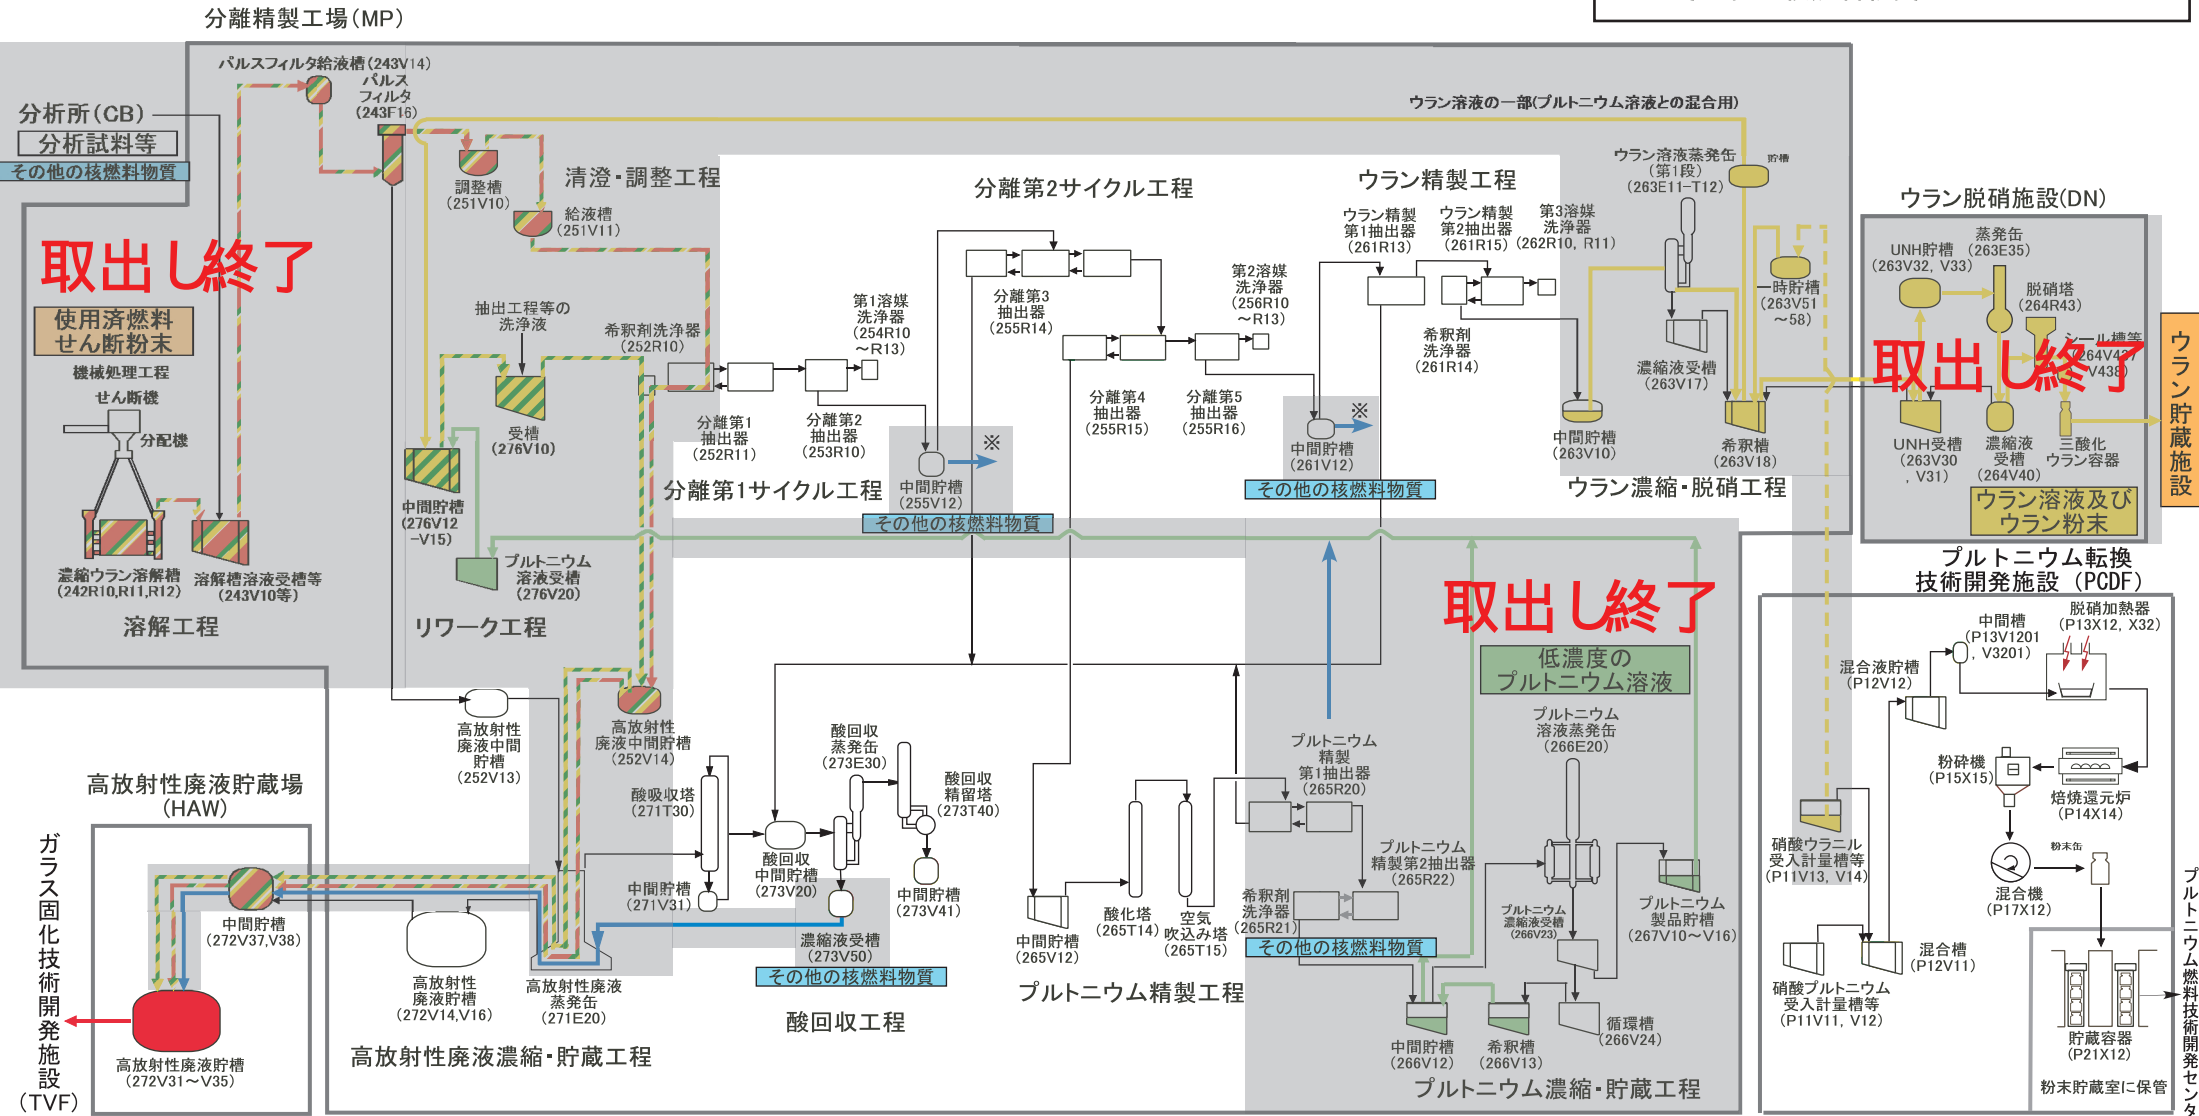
分離精製工場(MP)

分析所(CB)
分析試料等
その他の核燃料物質

取出し終了

使用済燃料
せん断粉末

機械処理工程
せん断機
分配機

濃縮ウラン溶解槽
(242R10,R11,R12)

溶解槽溶液受槽等
(243V10等)

溶解工程

パルスフィルタ給液槽(243V14)
パルスフィルタ
(243F16)

調整槽
(251V10)

給液槽
(251V11)

清澄・調整工程

抽出工程等の洗浄液

希釈剤洗浄器
(252R10)

受槽
(276V10)

中間貯槽
(276V12−V15)

プルトニウム溶液受槽
(276V20)

リワーク工程

分離第1抽出器
(252R11)

分離第2抽出器
(253R10)

第1溶媒洗浄器
(254R10〜R13)

中間貯槽
(255V12)

※

その他の核燃料物質

分離第1サイクル工程

分離第2サイクル工程

分離第3抽出器
(255R14)

分離第4抽出器
(255R15)

分離第5抽出器
(255R16)

第2溶媒洗浄器
(256R10〜R13)

中間貯槽
(261V12)

※

その他の核燃料物質

ウラン溶液の一部(プルトニウム溶液との混合用)

ウラン精製工程

ウラン精製第1抽出器
(261R13)

ウラン精製第2抽出器
(261R15)

第3溶媒洗浄器
(262R10, R11)

希釈剤洗浄器
(261R14)

ウラン溶液蒸発缶
(第1段)
(263E11−T12)

貯槽

一時貯槽
(263V51〜58)

濃縮液受槽
(263V17)

中間貯槽
(263V10)

希釈槽
(263V18)

ウラン濃縮・脱硝工程

ウラン脱硝施設(DN)

UNH貯槽
(263V32, V33)

蒸発缶
(263E35)

脱硝塔
(264R43)

シール槽等
(264V437, V438)

取出し終了

UNH受槽
(263V30, V31)

濃縮液受槽
(264V40)

三酸化ウラン容器

ウラン溶液及びウラン粉末

ウラン貯蔵施設

プルトニウム転換技術開発施設(PCDF)

取出し終了

低濃度のプルトニウム溶液

プルトニウム溶液蒸発缶
(266E20)

プルトニウム精製第1抽出器
(265R20)

プルトニウム精製第2抽出器
(265R22)

希釈剤洗浄器
(265R21)

その他の核燃料物質

プルトニウム濃縮液受槽
(266V23)

プルトニウム製品貯槽
(267V10〜V16)

中間貯槽
(266V12)

希釈槽
(266V13)

循環槽
(266V24)

プルトニウム濃縮・貯蔵工程

中間貯槽
(265V12)

酸化塔
(265T14)

空気吹込み塔
(265T15)

プルトニウム精製工程

混合液貯槽
(P12V12)

中間槽
(P13V1201, V3201)

脱硝加熱器
(P13X12, X32)

粉砕機
(P15X15)

焙焼還元炉
(P14X14)

粉末缶

混合機
(P17X12)

硝酸ウラニル受入計量槽等
(P11V13, V14)

混合槽
(P12V11)

硝酸プルトニウム受入計量槽等
(P11V11, V12)

貯蔵容器
(P21X12)

粉末貯蔵室に保管

プルトニウム燃料技術開発センタ

高放射性廃液中間貯槽
(252V13)

高放射性廃液中間貯槽
(252V14)

酸吸収塔
(271T30)

中間貯槽
(271V31)

酸回収中間貯槽
(273V20)

酸回収蒸発缶
(273E30)

酸回収精留塔
(273T40)

中間貯槽
(273V41)

濃縮液受槽
(273V50)

その他の核燃料物質

酸回収工程

高放射性廃液貯蔵場(HAW)

中間貯槽
(272V37,V38)

高放射性廃液貯槽
(272V31〜V35)

高放射性廃液貯槽
(272V14,V16)

高放射性廃液蒸発缶
(271E20)

高放射性廃液濃縮・貯蔵工程

ガラス固化技術開発施設(TVF)